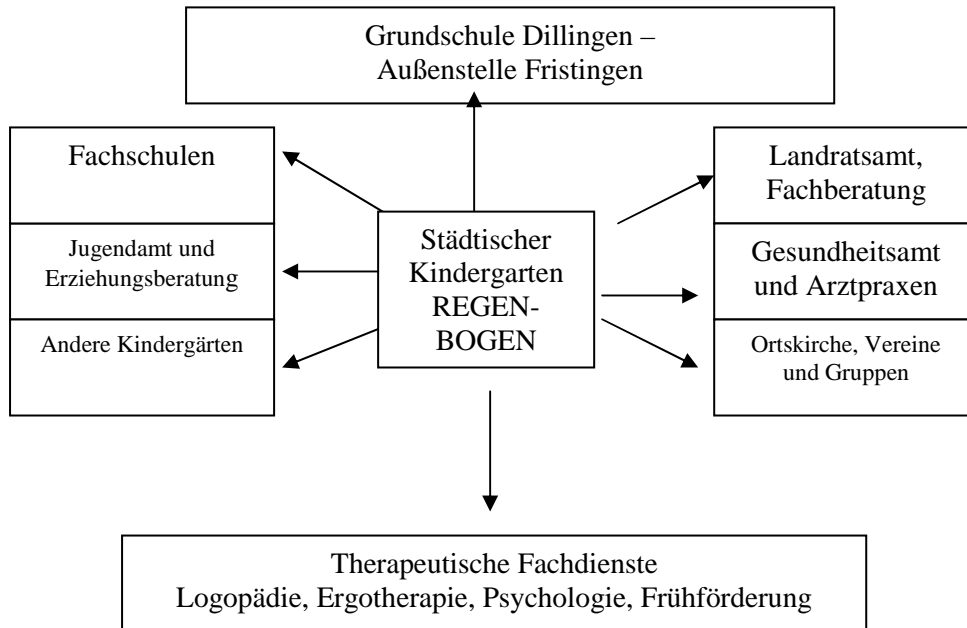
Grundschule Dillingen – Außenstelle Fristingen

Fachschulen

Jugendamt und Erziehungsberatung

Andere Kindergärten

Städtischer Kindergarten REGEN-BOGEN

Landratsamt, Fachberatung

Gesundheitsamt und Arztpraxen

Ortskirche, Vereine und Gruppen

Therapeutische Fachdienste
Logopädie, Ergotherapie, Psychologie, Frühförderung